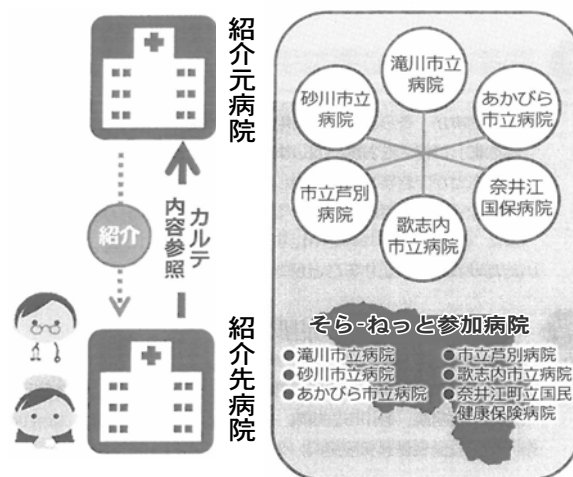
紹介元病院

紹介

カルテ内容参照

紹介先病院

滝川市立病院

砂川市立病院

あかびら市立病院

市立芦別病院

奈井江国保病院

歌志内市立病院

そら-ねっと参加病院

●滝川市立病院
●砂川市立病院
●あかびら市立病院
●市立芦別病院
●歌志内市立病院
●奈井江町立国民健康保険病院